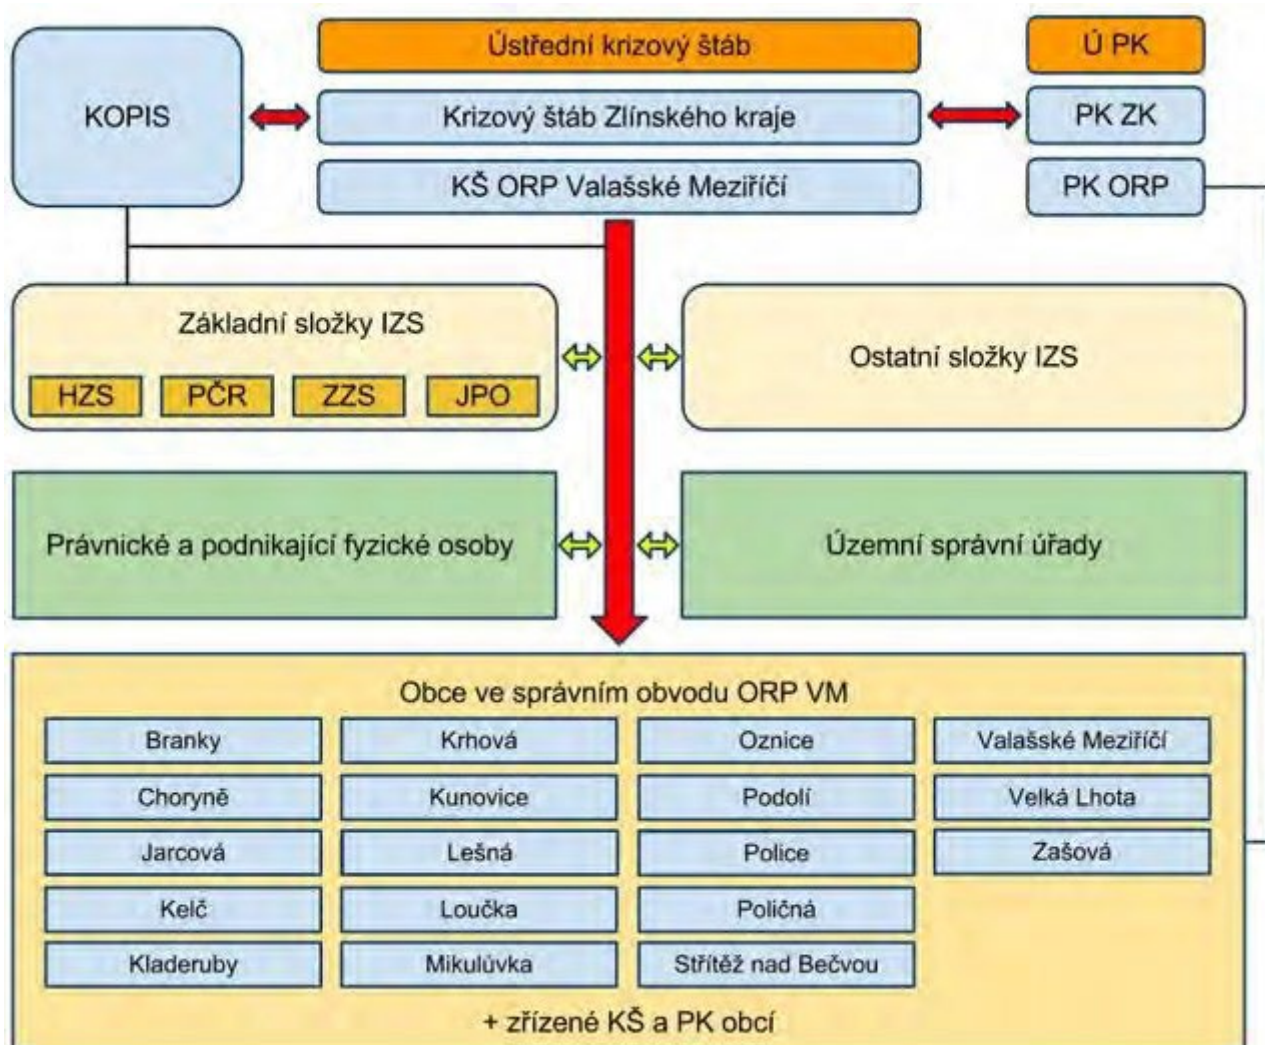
KOPIS

Ústřední krizový štáb

Krizový štáb Zlínského kraje

KŠ ORP Valašské Meziříčí

Ú PK

PK ZK

PK ORP

Základní složky IZS

HZS

PČR

ZZS

JPO

Ostatní složky IZS

Právnické a podnikající fyzické osoby

Územní správní úřady

Obce ve správním obvodu ORP VM

| | | | |
|---|---|---|---|
| Branky | Krhová | Oznice | Valašské Meziříčí |
| Choryně | Kunovice | Podolí | Velká Lhota |
| Jarcová | Lešná | Police | Zašová |
| Kelč | Loučka | Poličná | |
| Kladeruby | Mikulůvka | Střítěž nad Bečvou | |

+ zřízené KŠ a PK obcí